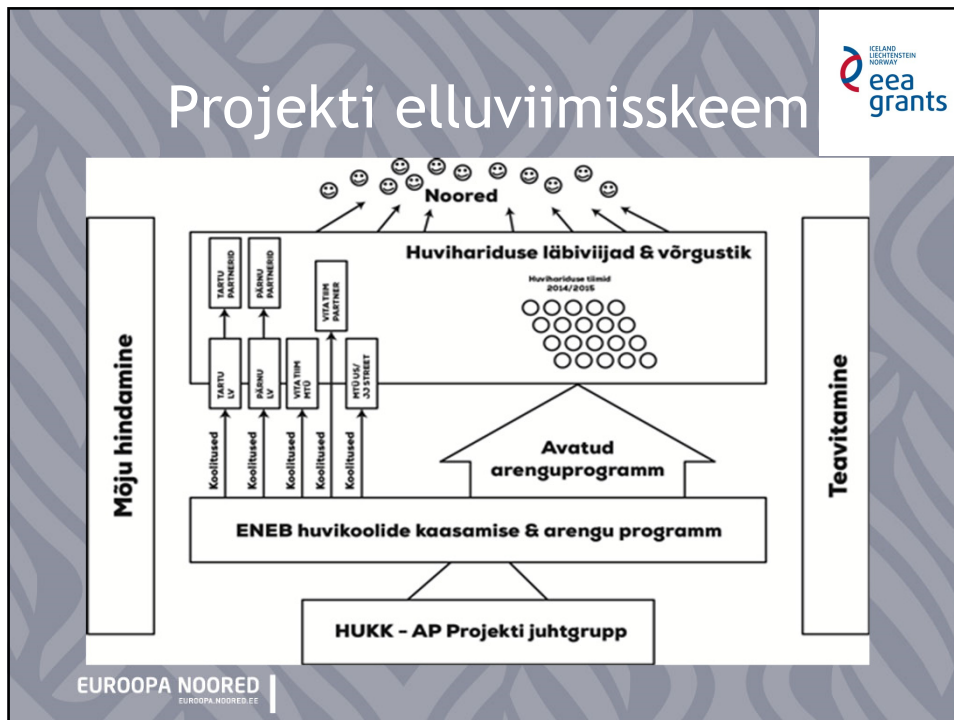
Projekti elluviimisskeem

ICELAND LIECHTENSTEIN NORWAY eea grants

Noored

Huvihariduse läbiviijad & võrgustik

Huvihariduse tiimid 2014/2015

TARTU PARTNERID

PÄRNU PARTNERID

VITA TIIM PARTNER

TARTU LV

PÄRNU LV

VITA TIIM MTÜ

MTÜ US/ JJ STREET

Koolitused

Koolitused

Koolitused

Koolitused

Koolitused

Avatud arenguprogramm

Mõju hindamine

Teavitamine

ENEB huvikoolide kaasamise & arengu programm

HUKK – AP Projekti juhtgrupp

EUROOPA NOORED
EUROOPA.NOORED.EE